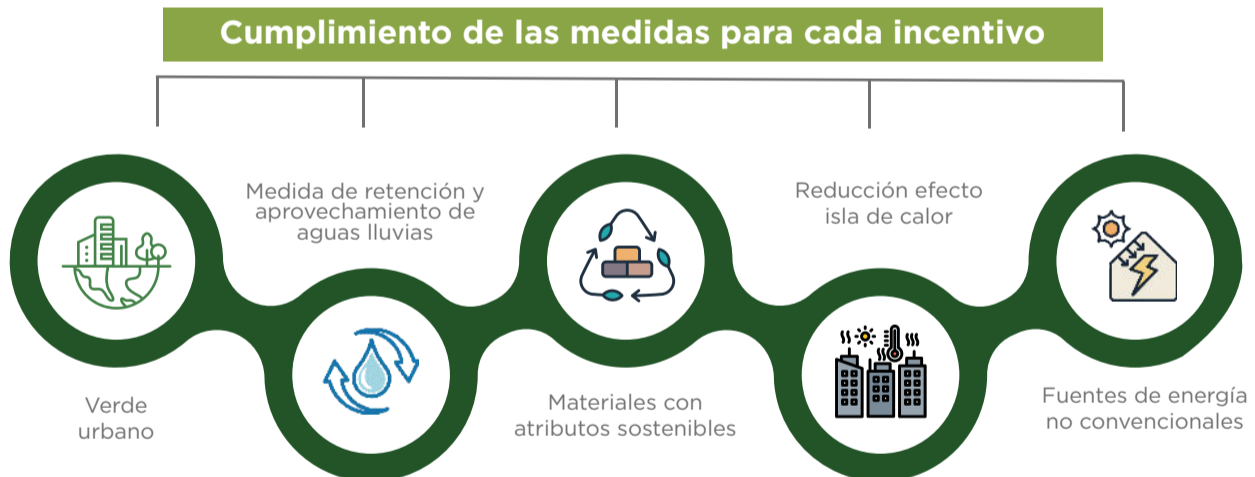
Cumplimiento de las medidas para cada incentivo

Verde urbano

Medida de retención y aprovechamiento de aguas lluvias

Materiales con atributos sostenibles

Reducción efecto isla de calor

Fuentes de energía no convencionales